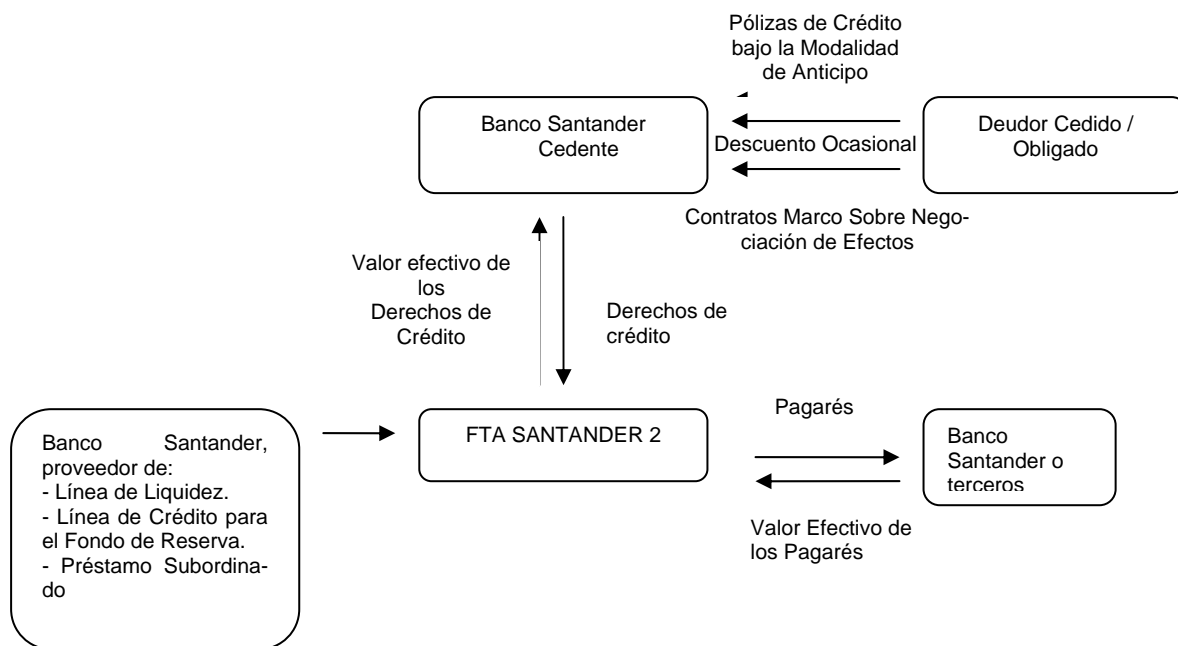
Pólizas de Crédito bajo la Modalidad de Anticipo

Banco Santander Cedente

Descuento Ocasional

Deudor Cedido / Obligado

Contratos Marco Sobre Negociación de Efectos

Valor efectivo de los Derechos de Crédito

Derechos de crédito

Banco Santander, proveedor de:
- Línea de Liquidez.
- Línea de Crédito para el Fondo de Reserva.
- Préstamo Subordinado

FTA SANTANDER 2

Pagarés

Banco Santander o terceros

Valor Efectivo de los Pagarés